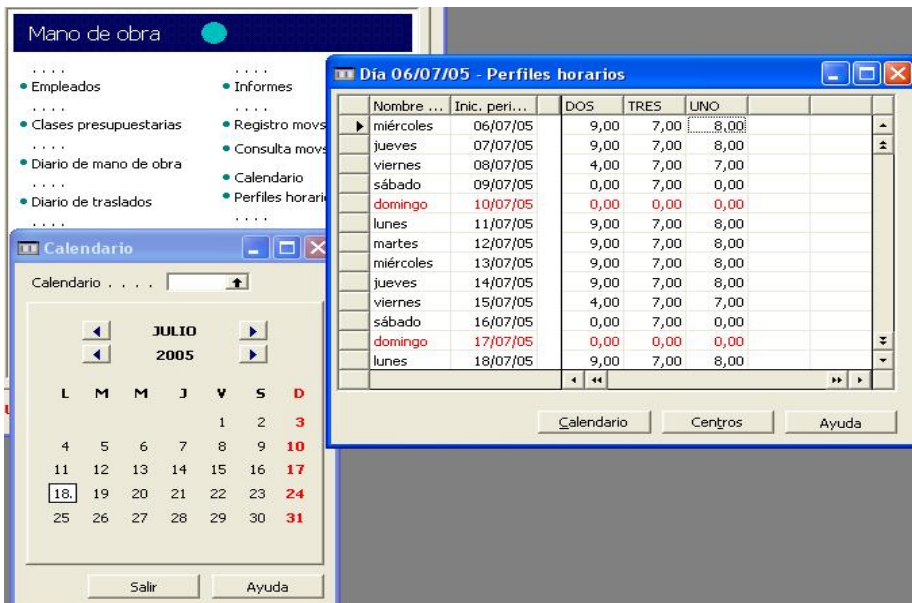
Mano de obra

....
• Empleados
....
• Clases presupuestarias
....
• Diario de mano de obra
....
• Diario de traslados
....

....
• Informes
....
• Registro movs
• Consulta movs
• Calendario
• Perfiles horari
....

Calendario

Calendario . . . .

JULIO
2005

| L | M | M | J | V | S | D |
|---|---|---|---|---|---|---|
| | | | | 1 | 2 | 3 |
| 4 | 5 | 6 | 7 | 8 | 9 | 10 |
| 11 | 12 | 13 | 14 | 15 | 16 | 17 |
| 18. | 19 | 20 | 21 | 22 | 23 | 24 |
| 25 | 26 | 27 | 28 | 29 | 30 | 31 |

Salir Ayuda

Día 06/07/05 - Perfiles horarios

| Nombre ... | Inic. peri... | DOS | TRES | UNO |
|---|---|---|---|---|
| miércoles | 06/07/05 | 9,00 | 7,00 | 8,00 |
| jueves | 07/07/05 | 9,00 | 7,00 | 8,00 |
| viernes | 08/07/05 | 4,00 | 7,00 | 7,00 |
| sábado | 09/07/05 | 0,00 | 7,00 | 0,00 |
| domingo | 10/07/05 | 0,00 | 0,00 | 0,00 |
| lunes | 11/07/05 | 9,00 | 7,00 | 8,00 |
| martes | 12/07/05 | 9,00 | 7,00 | 8,00 |
| miércoles | 13/07/05 | 9,00 | 7,00 | 8,00 |
| jueves | 14/07/05 | 9,00 | 7,00 | 8,00 |
| viernes | 15/07/05 | 4,00 | 7,00 | 7,00 |
| sábado | 16/07/05 | 0,00 | 7,00 | 0,00 |
| domingo | 17/07/05 | 0,00 | 0,00 | 0,00 |
| lunes | 18/07/05 | 9,00 | 7,00 | 8,00 |

Calendario Centros Ayuda